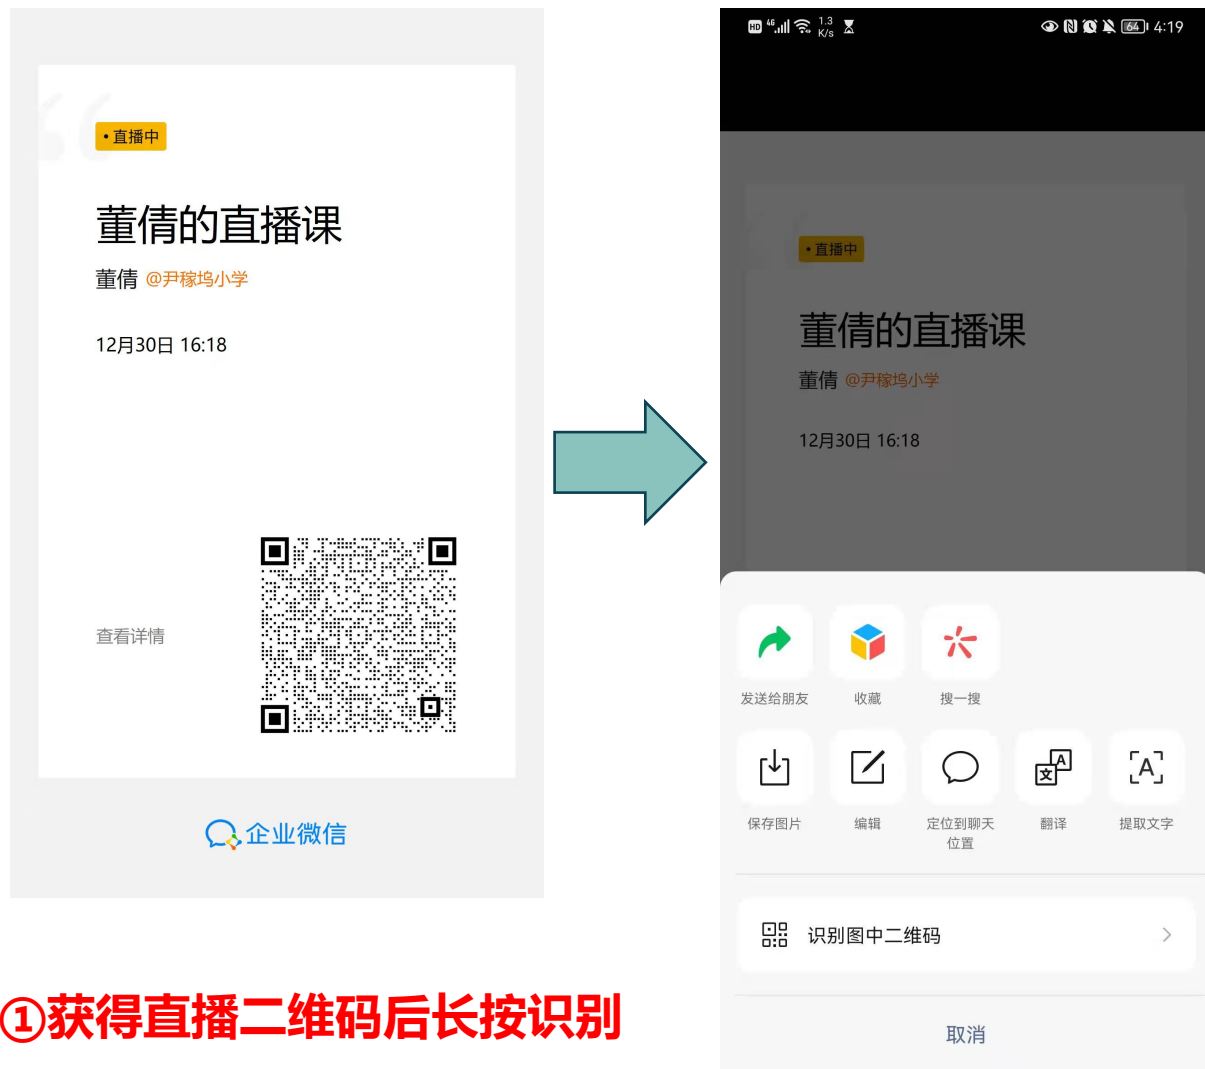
• 直播中

董倩的直播课

董倩 @尹稼坞小学

12月30日 16:18

查看详情

企业微信

①获得直播二维码后长按识别

HD 46 1.3 K/s 64 4:19

• 直播中

董倩的直播课

董倩 @尹稼坞小学

12月30日 16:18

发送给朋友 收藏 搜一搜

保存图片 编辑 定位到聊天位置 翻译 提取文字

识别图中二维码

取消